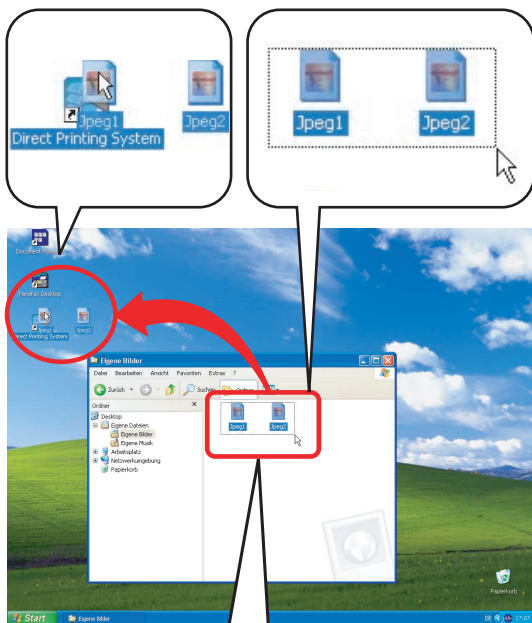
Jpeg1
Direct Printing System
Jpeg2

Jpeg1
Jpeg2

Document Viewer
Panafax Desktop
Jpeg1
Jpeg2
Direct Printing System

Eigene Bilder
Datei Bearbeiten Ansicht Favoriten Extras ?
Zurück
Suchen
Ordner
Ordner
Desktop
Eigene Dateien
Eigene Bilder
Eigene Musik
Arbeitsplatz
Netzwerkumgebung
Papierkorb
Jpeg1
Jpeg2

Papierkorb
Start
Eigene Bilder
DE
17:07